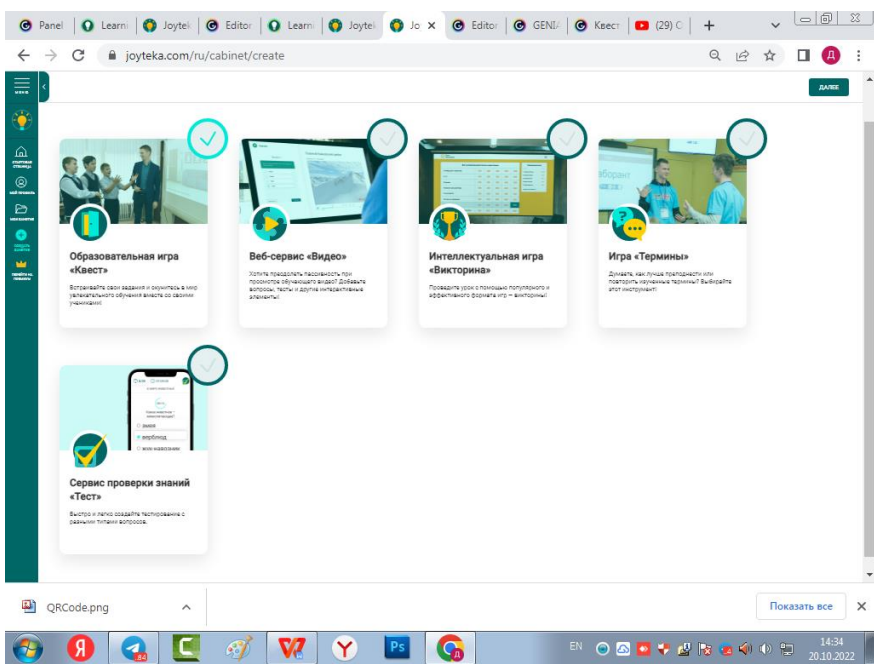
Panel | Learn | Joytek | Editor | Learn | Joytek | Jo × | Editor | GENIA | Квест | (29) | +

joyteka.com/ru/cabinet/create

ДАЛЕЕ

МЕНЮ

СТАРТОВАЯ СТРАНИЦА

МОЙ ПРОФИЛЬ

МОИ КВЕСТЫ

СОЗДАТЬ КВЕСТ

ПЕРЕЙТИ НА ПРЕМИУМ

Образовательная игра «Квест»

Встраивайте свои задания и окунитесь в мир увлекательного обучения вместе со своими учениками!

Веб-сервис «Видео»

Хотите преодолеть пассивность при просмотре обучающего видео? Добавьте вопросы, тесты и другие интерактивные элементы!

Интеллектуальная игра «Викторина»

Проведите урок с помощью популярного и эффективного формата игр – викторины!

Игра «Термины»

Думаете, как лучше преподнести или повторить изученные термины? Выбирайте этот инструмент!

Сервис проверки знаний «Тест»

Быстро и легко создайте тестирование с разными типами вопросов.

рысь

верблюд

QRCode.png

Показать все

EN

14:34

20.10.2022